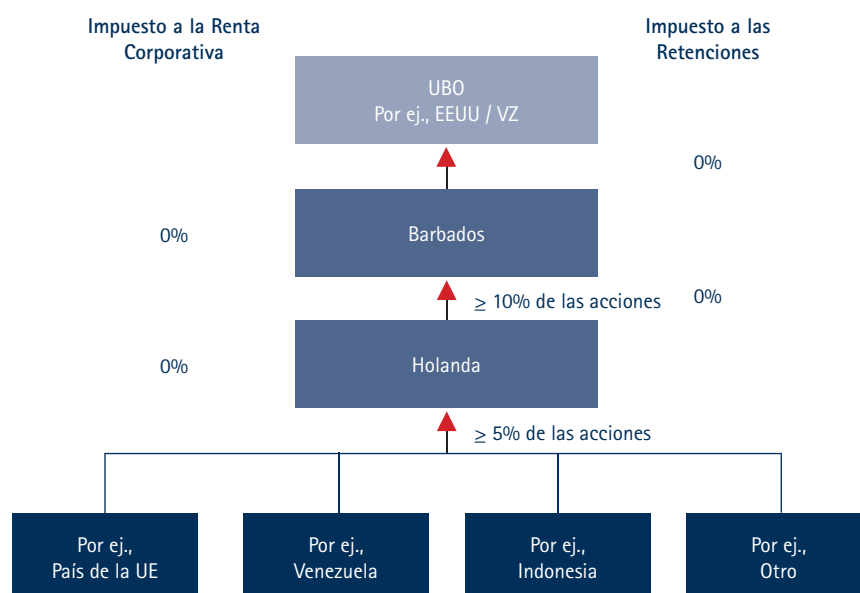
Impuesto a la Renta Corporativa

Impuesto a las Retenciones

UBO
Por ej., EEUU / VZ

0%

0%

Barbados

$\geq$ 10% de las acciones

0%

0%

Holanda

$\geq$ 5% de las acciones

Por ej.,
País de la UE

Por ej.,
Venezuela

Por ej.,
Indonesia

Por ej.,
Otro